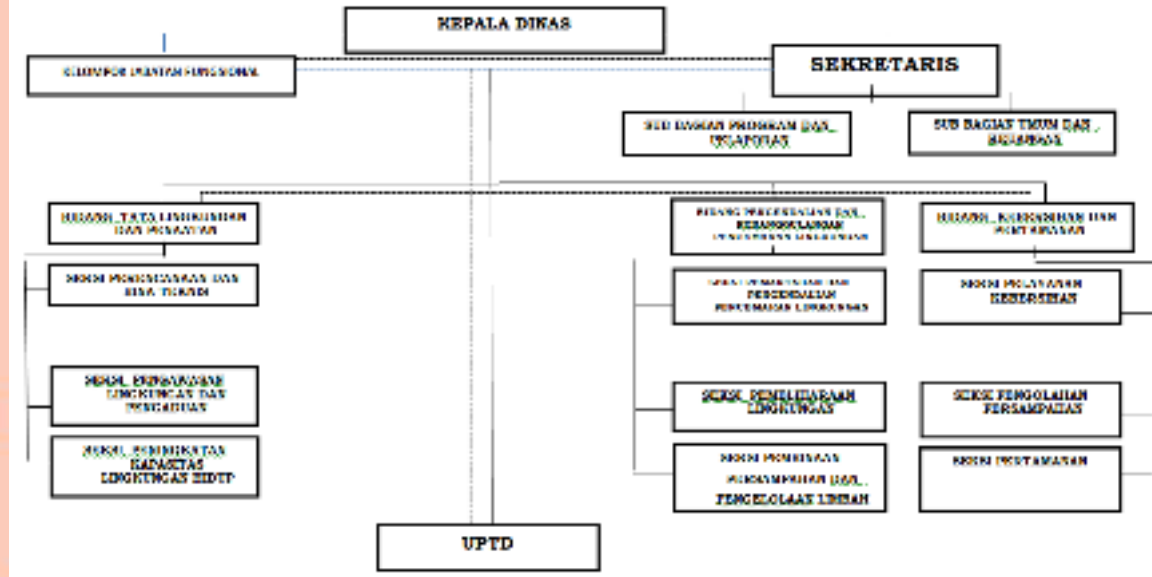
KEPALA DINAS

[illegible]

SEKRETARIS

SUB BAGIAN PROGRAM DAN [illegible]

SUB BAGIAN UMUM DAN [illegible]

BIDANG TATA LINGKUNGAN DAN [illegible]

BIDANG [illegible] DAN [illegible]

BIDANG KEBERSIHAN DAN PERTAMANAN

SEKSI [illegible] DAN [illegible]

SEKSI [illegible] DAN PENGENDALIAN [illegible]

SEKSI PELAYANAN KEBERSIHAN

SEKSI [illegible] LINGKUNGAN DAN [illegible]

SEKSI PEMELIHARAAN LINGKUNGAN

SEKSI PENGOLAHAN PERSAMPAHAN

SEKSI PENINGKATAN KAPASITAS LINGKUNGAN HIDUP

SEKSI PEMBINAAN PERSAMPAHAN DAN PENGELOLAAN LIMBAH

SEKSI PERTAMANAN

UPTD